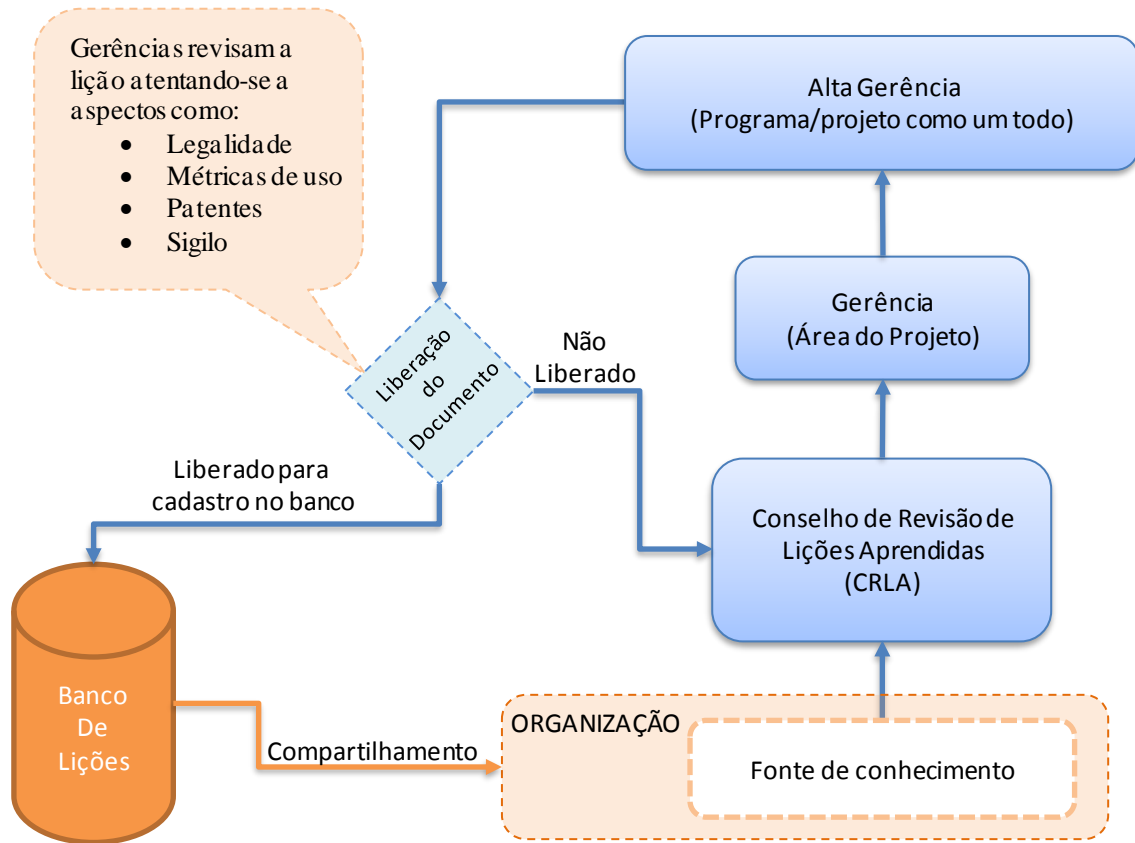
Gerências revisam a lição atentando-se a aspectos como:
- Legalidade
- Métricas de uso
- Patentes
- Sigilo

Alta Gerência
(Programa/projeto como um todo)

Gerência
(Área do Projeto)

Liberação do Documento

Não Liberado

Liberado para cadastro no banco

Conselho de Revisão de Lições Aprendidas
(CRLA)

Banco De Lições

Compartilhamento

ORGANIZAÇÃO

Fonte de conhecimento